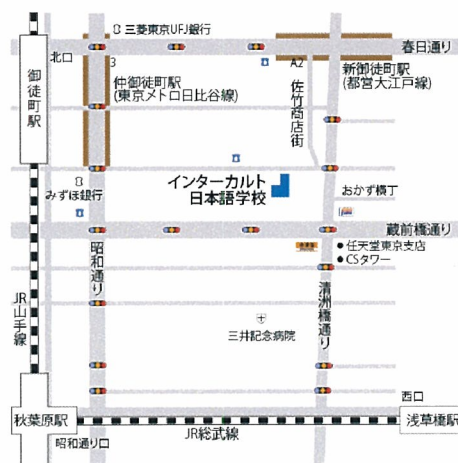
三菱東京UFJ銀行
北口
春日通り
御徒町駅
仲御徒町駅
(東京メトロ日比谷線)
A2
新御徒町駅
(都営大江戸線)
3
佐竹商店街
8
みずほ銀行
インターカルト
日本語学校
おかず横丁
蔵前橋通り
昭和通り
任天堂東京支店
CSタワー
JR山手線
清洲橋通り
三井記念病院
西口
秋葉原駅
JR総武線
浅草橋駅
昭和通り口